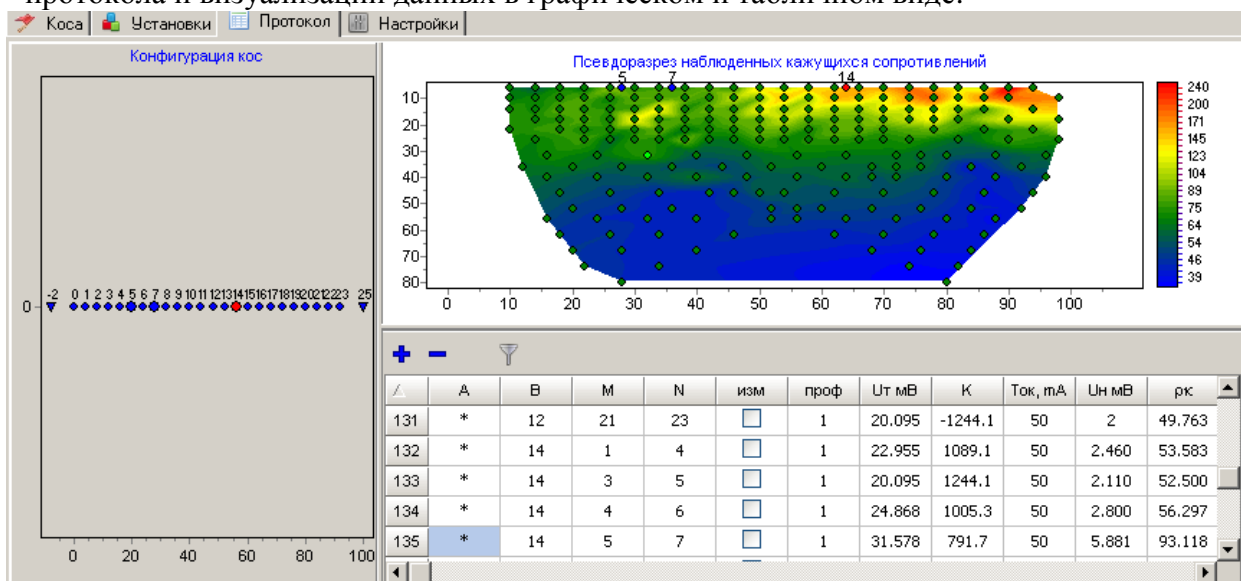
Коса | Установки | Протокол | Настройки

Конфигурация кос

-2 0 1 2 3 4 5 6 7 8 9 10 11 12 13 14 15 16 17 18 19 20 21 22 23 25

0

0 20 40 60 80 100

Псевдоразрез наблюденных кажущихся сопротивлений

5 7 14

10 20 30 40 50 60 70 80

0 10 20 30 40 50 60 70 80 90 100

240 200 171 145 123 104 89 75 64 54 46 39

| | A | B | M | N | изм | проф | Uт мВ | K | Ток, mA | Uн мВ | ρк |
|---|---|---|---|---|---|---|---|---|---|---|---|
| 131 | * | 12 | 21 | 23 | | 1 | 20.095 | -1244.1 | 50 | 2 | 49.763 |
| 132 | * | 14 | 1 | 4 | | 1 | 22.955 | 1089.1 | 50 | 2.460 | 53.583 |
| 133 | * | 14 | 3 | 5 | | 1 | 20.095 | 1244.1 | 50 | 2.110 | 52.500 |
| 134 | * | 14 | 4 | 6 | | 1 | 24.868 | 1005.3 | 50 | 2.800 | 56.297 |
| 135 | * | 14 | 5 | 7 | | 1 | 31.578 | 791.7 | 50 | 5.881 | 93.118 |